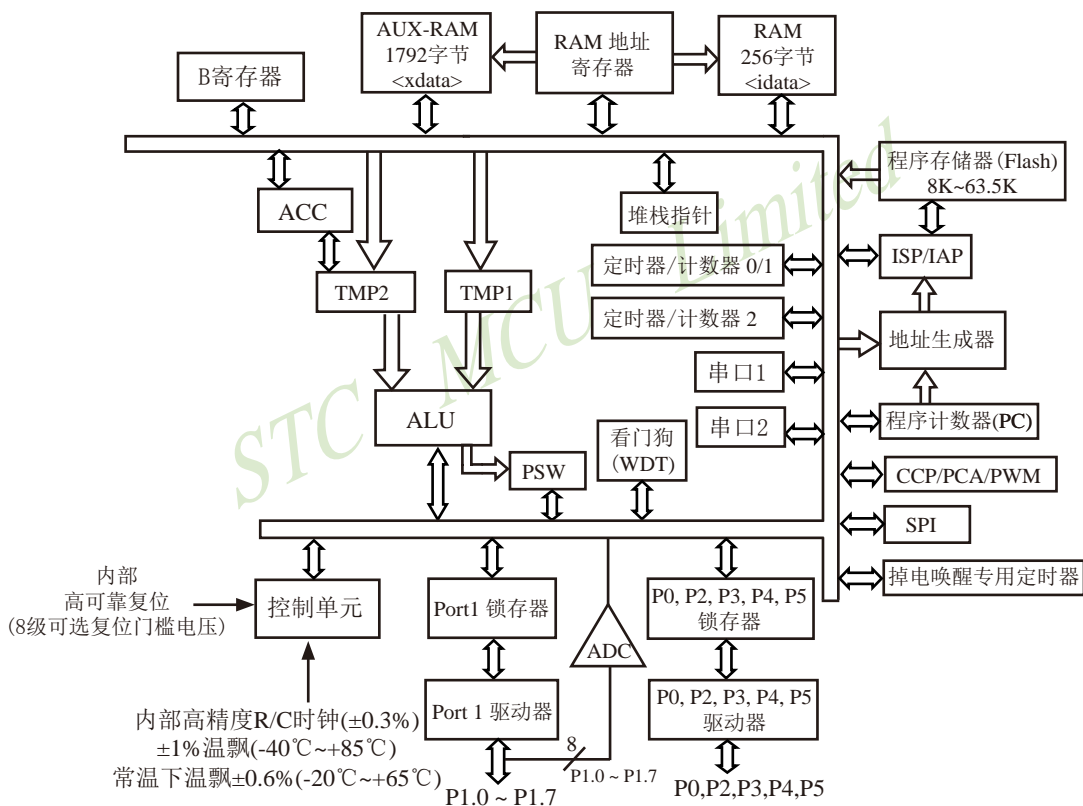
B寄存器

AUX-RAM 1792字节 <xdata>

RAM 地址 寄存器

RAM 256字节 <idata>

程序存储器(Flash) 8K~63.5K

ACC

堆栈指针

ISP/IAP

TMP2

TMP1

定时器/计数器 0/1

定时器/计数器 2

地址生成器

串口1

ALU

串口2

程序计数器(PC)

看门狗 (WDT)

PSW

CCP/PCA/PWM

SPI

掉电唤醒专用定时器

内部 高可靠复位 (8级可选复位门槛电压)

控制单元

Port1 锁存器

ADC

P0, P2, P3, P4, P5 锁存器

Port 1 驱动器

P0, P2, P3, P4, P5 驱动器

内部高精度R/C时钟(±0.3%) ±1%温飘(-40℃~+85℃) 常温下温飘±0.6%(-20℃~+65℃)

8

P1.0 ~ P1.7

P1.0 ~ P1.7

P0,P2,P3,P4,P5

STC MCU Limited